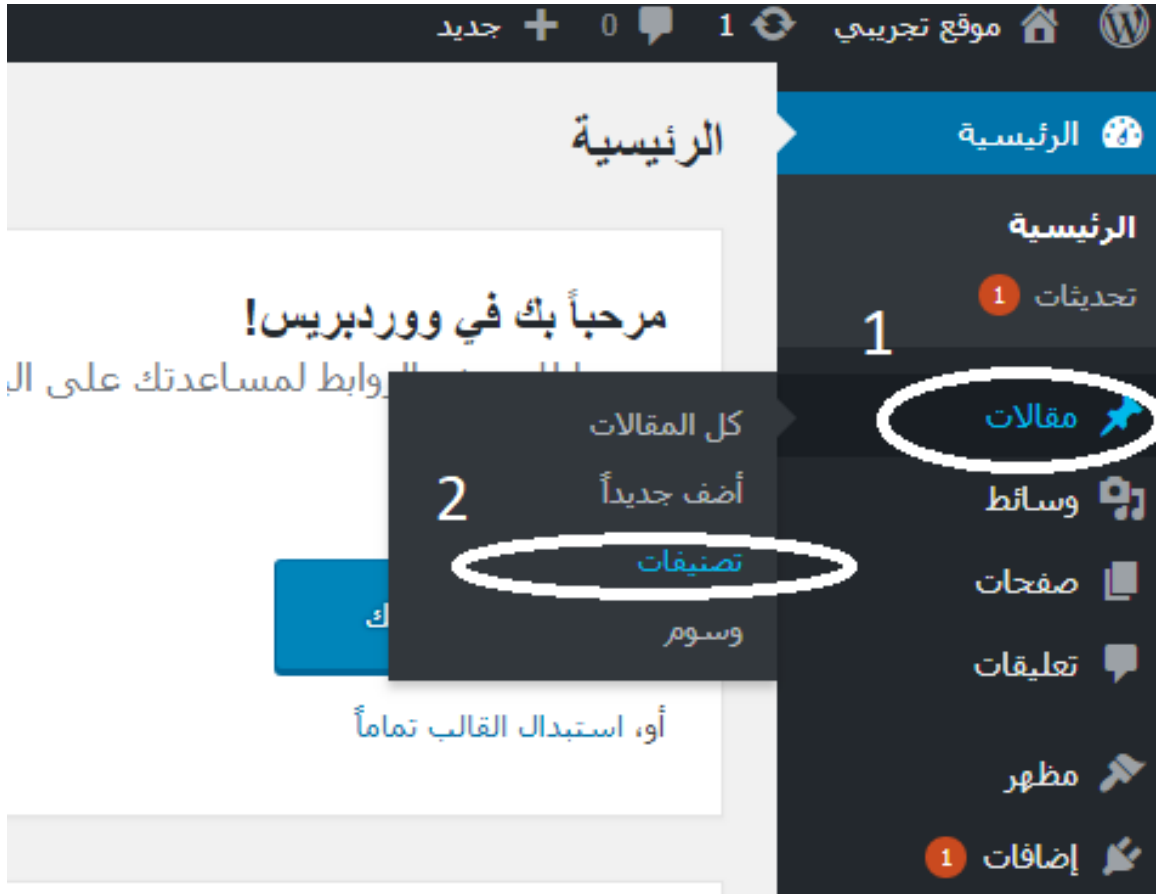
موقع تجريبي 1 0 جديد

الرئيسية

الرئيسية

تحديثات 1

1

مقالات

وسائط

صفحات

تعليقات

مظهر

إضافات 1

الرئيسية

مرحباً بك في ووردبريس!

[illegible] الروابط لمساعدتك على ال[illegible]

كل المقالات

أضف جديداً

2

تصنيفات

وسوم

ك

أو، استبدال القالب تماماً